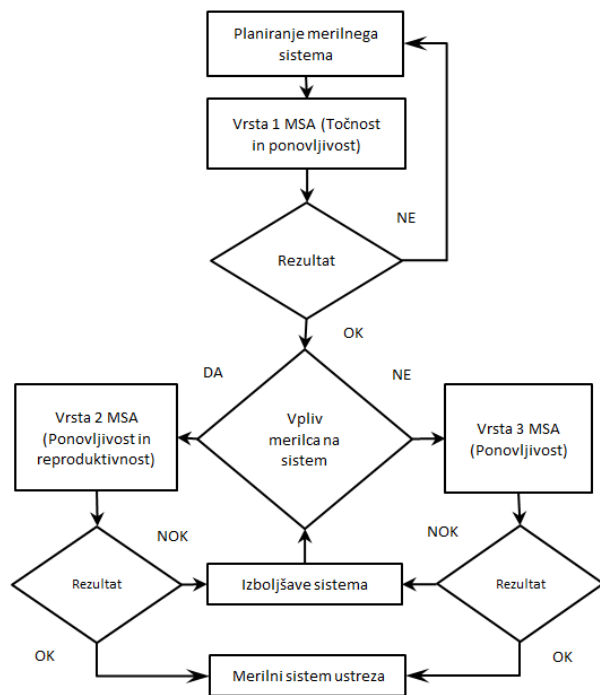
Planiranje merilnega sistema

Vrsta 1 MSA (Točnost in ponovljivost)

NE

Rezultat

OK

DA

NE

Vrsta 2 MSA (Ponovljivost in reproduktivnost)

Vpliv merilca na sistem

Vrsta 3 MSA (Ponovljivost)

NOK

NOK

Rezultat

Izboljšave sistema

Rezultat

OK

OK

Merilni sistem ustreza